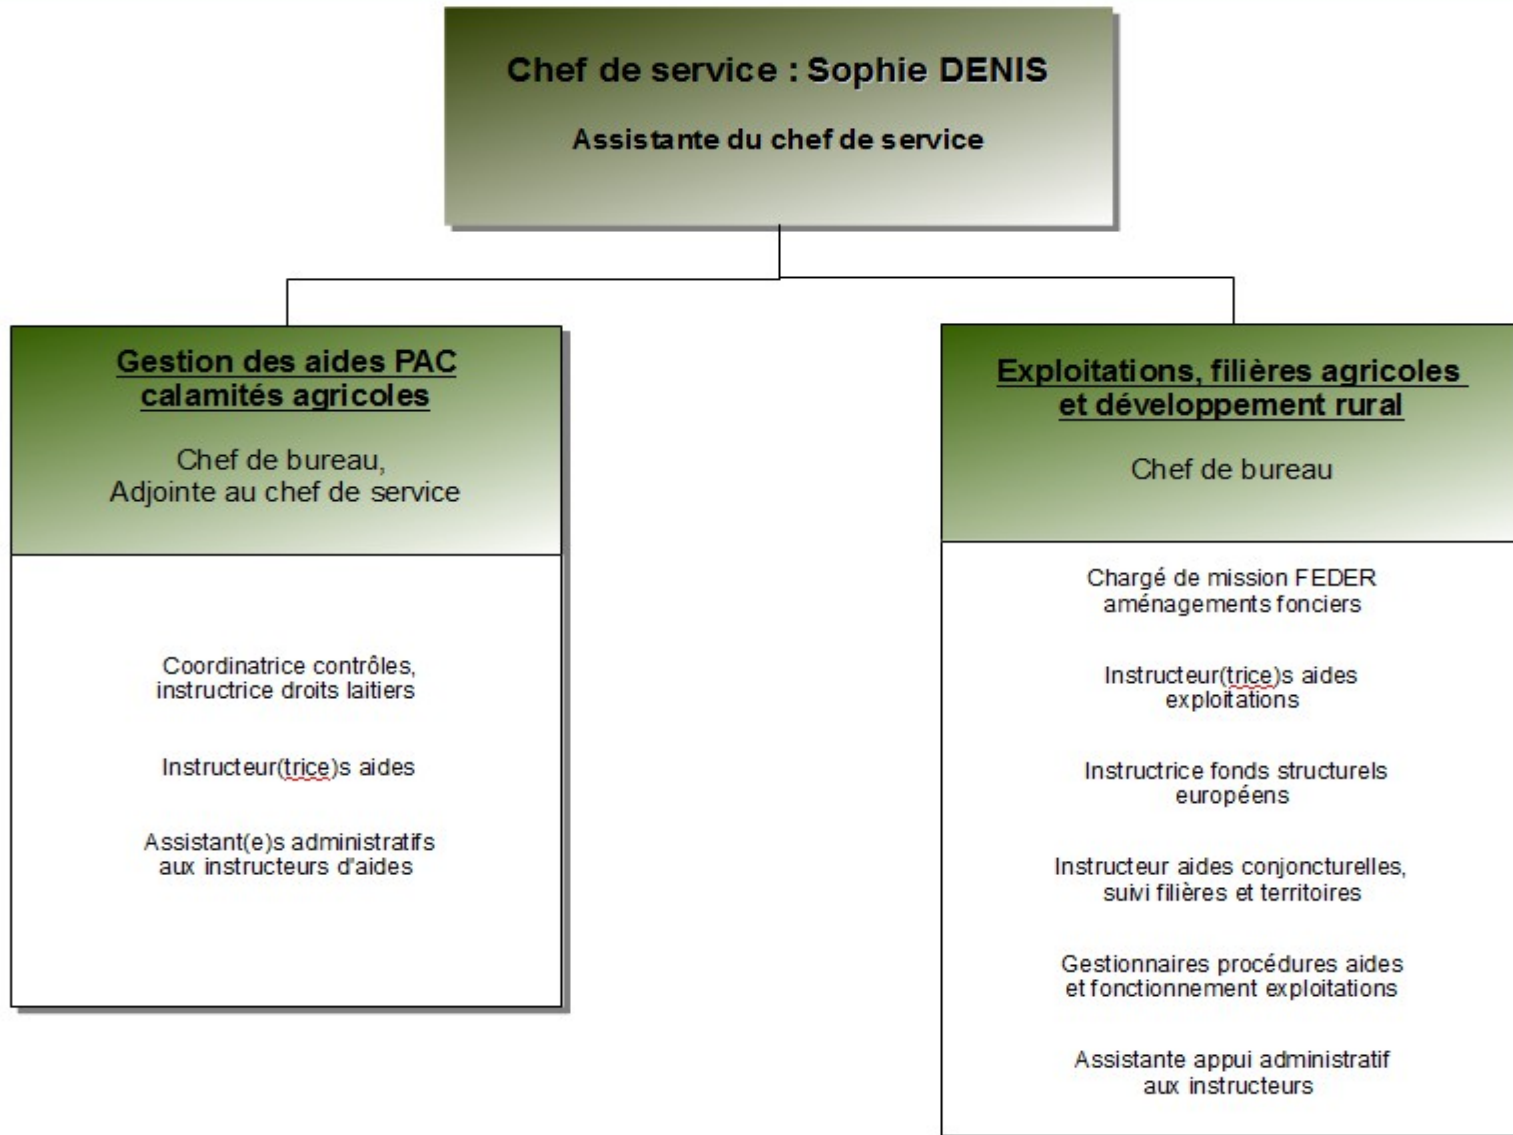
Chef de service : Sophie DENIS

Assistante du chef de service

Gestion des aides PAC calamités agricoles

Chef de bureau, Adjointe au chef de service

Coordinatrice contrôles, instructrice droits laitiers

Instructeur(trice)s aides

Assistant(e)s administratifs aux instructeurs d'aides

Exploitations, filières agricoles et développement rural

Chef de bureau

Chargé de mission FEDER aménagements fonciers

Instructeur(trice)s aides exploitations

Instructrice fonds structurels européens

Instructeur aides conjoncturelles, suivi filières et territoires

Gestionnaires procédures aides et fonctionnement exploitations

Assistante appui administratif aux instructeurs